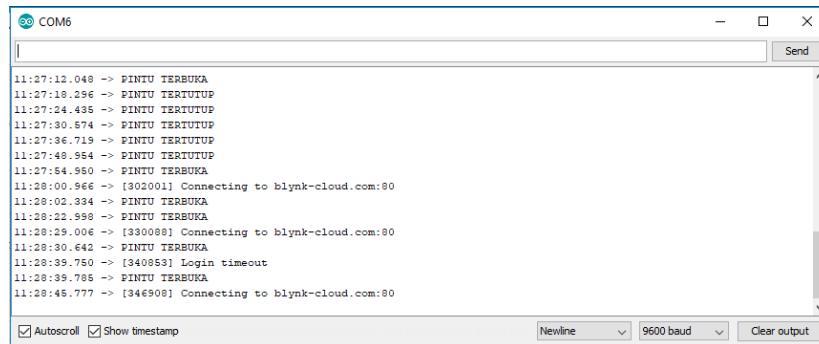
COM6

Send

11:27:12.048 -> PINTU TERBUKA
11:27:18.296 -> PINTU TERTUTUP
11:27:24.435 -> PINTU TERTUTUP
11:27:30.574 -> PINTU TERTUTUP
11:27:36.719 -> PINTU TERTUTUP
11:27:48.954 -> PINTU TERTUTUP
11:27:54.950 -> PINTU TERBUKA
11:28:00.966 -> [302001] Connecting to blynk-cloud.com:80
11:28:02.334 -> PINTU TERBUKA
11:28:22.998 -> PINTU TERBUKA
11:28:29.006 -> [330088] Connecting to blynk-cloud.com:80
11:28:30.642 -> PINTU TERBUKA
11:28:39.750 -> [340853] Login timeout
11:28:39.785 -> PINTU TERBUKA
11:28:45.777 -> [346908] Connecting to blynk-cloud.com:80

Autoscroll Show timestamp Newline 9600 baud Clear output